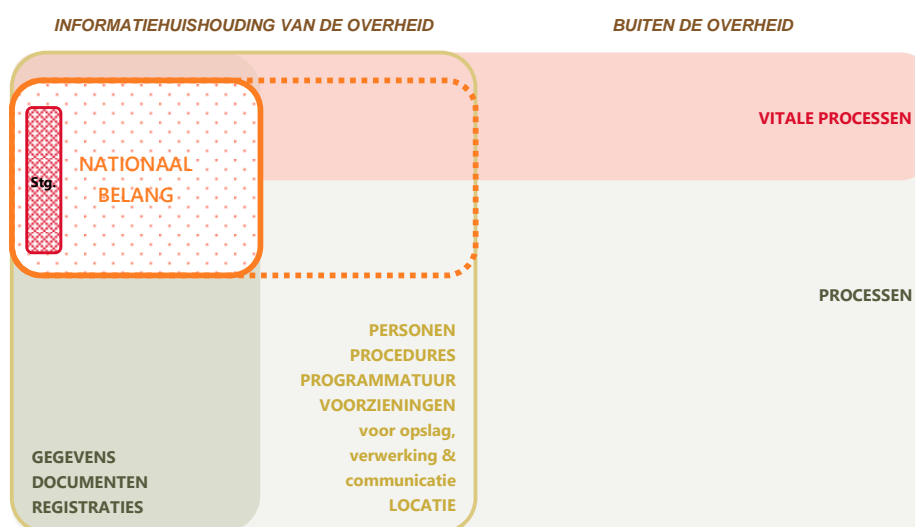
INFORMATIEHUISHOUDING VAN DE OVERHEID

BUITEN DE OVERHEID

Stg.

NATIONAAL BELANG

VITALE PROCESSEN

PROCESSEN

PERSONEN
PROCEDURES
PROGRAMMATUUR
VOORZIENINGEN
voor opslag, verwerking & communicatie
LOCATIE

GEGEVENS
DOCUMENTEN
REGISTRATIES